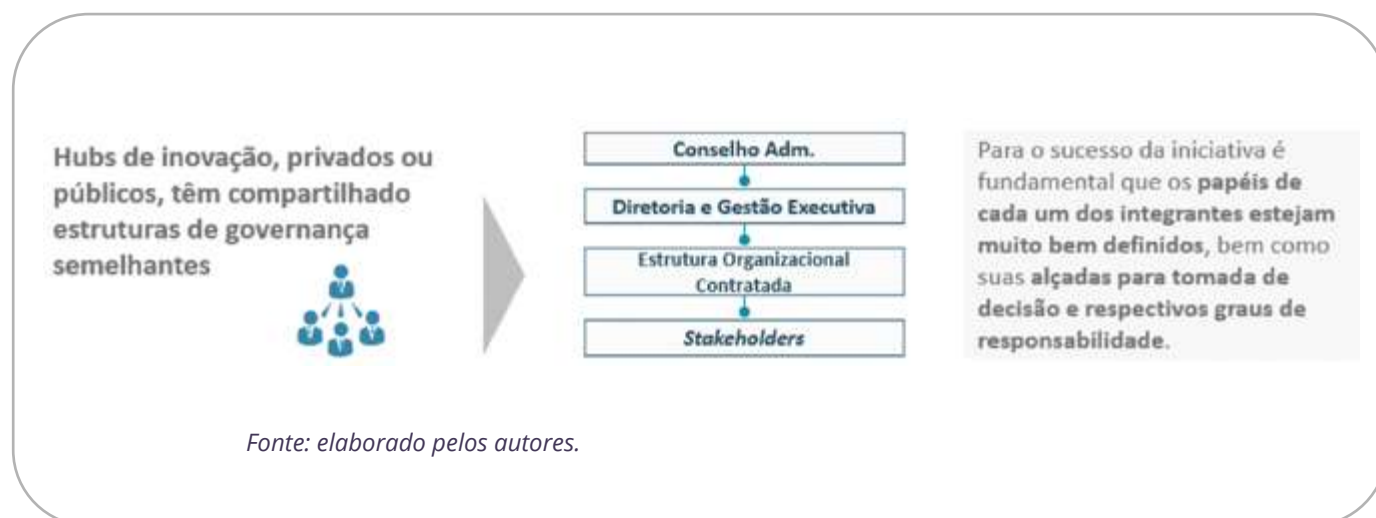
Hubs de inovação, privados ou públicos, têm compartilhado estruturas de governança semelhantes

Conselho Adm.

Diretoria e Gestão Executiva

Estrutura Organizacional Contratada

Stakeholders

Para o sucesso da iniciativa é fundamental que os papéis de cada um dos integrantes estejam muito bem definidos, bem como suas alçadas para tomada de decisão e respectivos graus de responsabilidade.

Fonte: elaborado pelos autores.